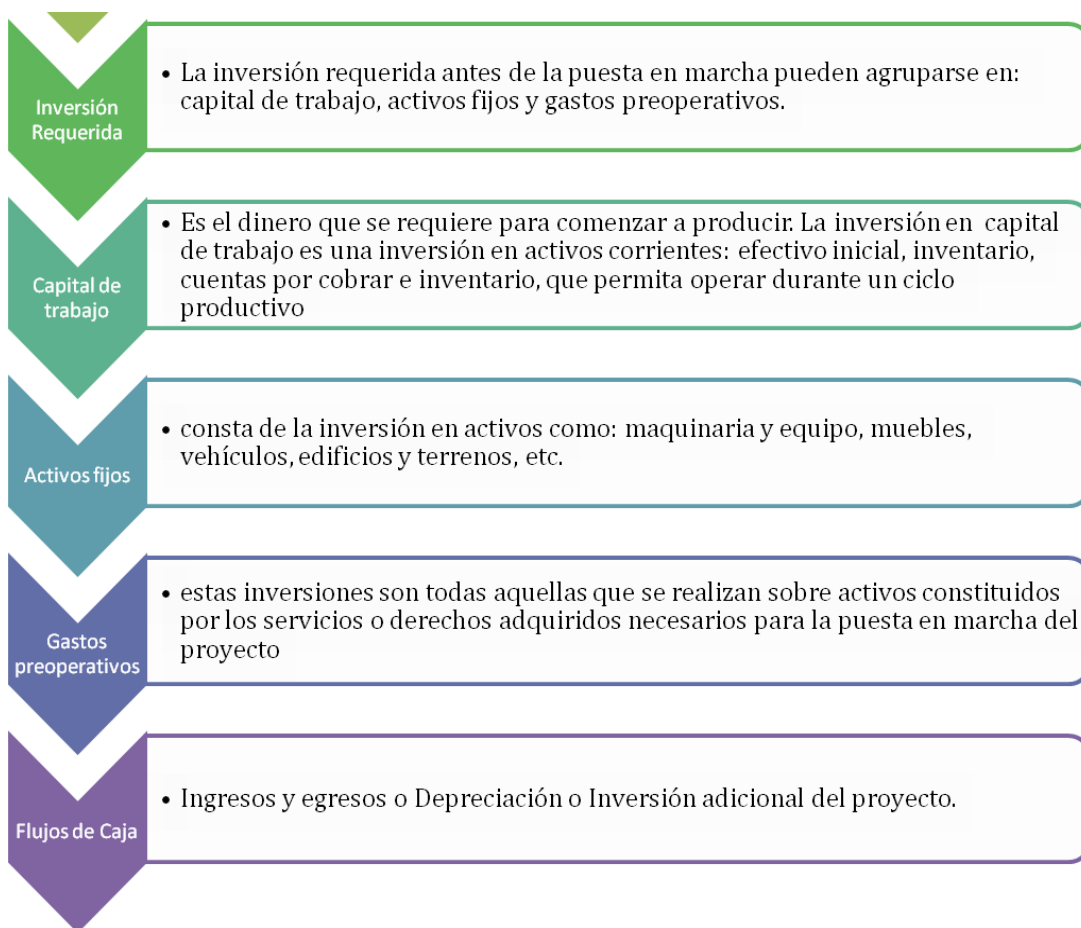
Inversión Requerida

• La inversión requerida antes de la puesta en marcha pueden agruparse en: capital de trabajo, activos fijos y gastos preoperativos.

Capital de trabajo

• Es el dinero que se requiere para comenzar a producir. La inversión en capital de trabajo es una inversión en activos corrientes: efectivo inicial, inventario, cuentas por cobrar e inventario, que permita operar durante un ciclo productivo

Activos fijos

• consta de la inversión en activos como: maquinaria y equipo, muebles, vehículos, edificios y terrenos, etc.

Gastos preoperativos

• estas inversiones son todas aquellas que se realizan sobre activos constituidos por los servicios o derechos adquiridos necesarios para la puesta en marcha del proyecto

Flujos de Caja

• Ingresos y egresos o Depreciación o Inversión adicional del proyecto.